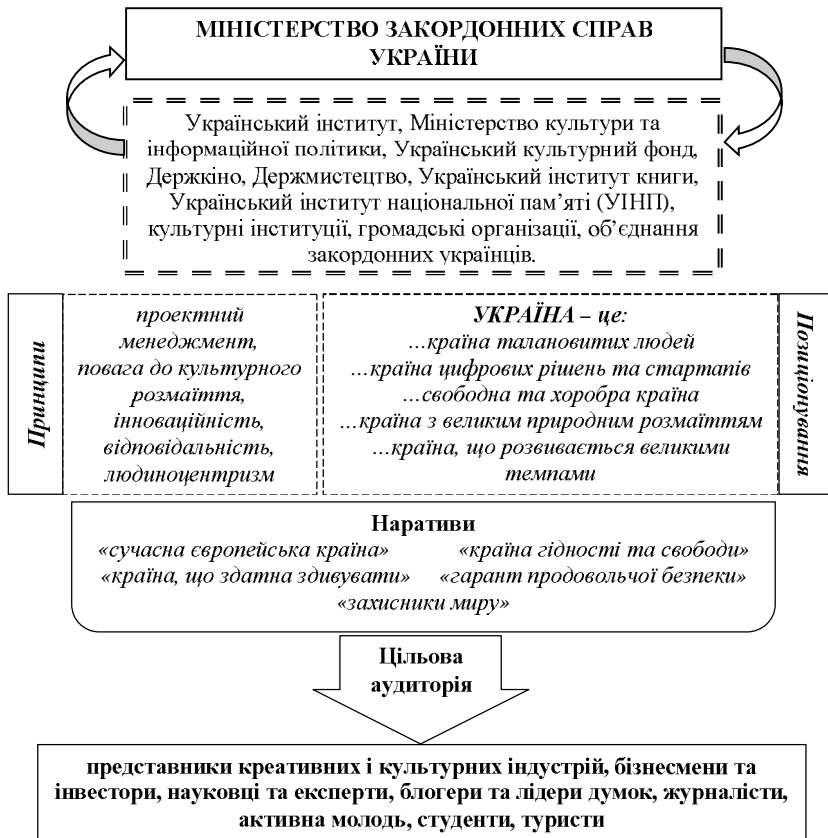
МІНІСТЕРСТВО ЗАКОРДОННИХ СПРАВ УКРАЇНИ

Український інститут, Міністерство культури та інформаційної політики, Український культурний фонд, Держкіно, Держмистецтво, Український інститут книги, Український інститут національної пам'яті (УІНП), культурні інституції, громадські організації, об'єднання закордонних українців.

Принципи

проектний менеджмент, повага до культурного розмаїття, інноваційність, відповідальність, людиноцентризм

УКРАЇНА – це:
…країна талановитих людей
…країна цифрових рішень та стартапів
…свободна та хоробра країна
…країна з великим природним розмаїттям
…країна, що розвивається великими темпами

Позиціонування

Наративи
«сучасна європейська країна» «країна гідності та свободи»
«країна, що здатна здивувати» «гарант продовольчої безпеки»
«захисники миру»

Цільова аудиторія

представники креативних і культурних індустрій, бізнесмени та інвестори, науковці та експерти, блогери та лідери думок, журналісти, активна молодь, студенти, туристи